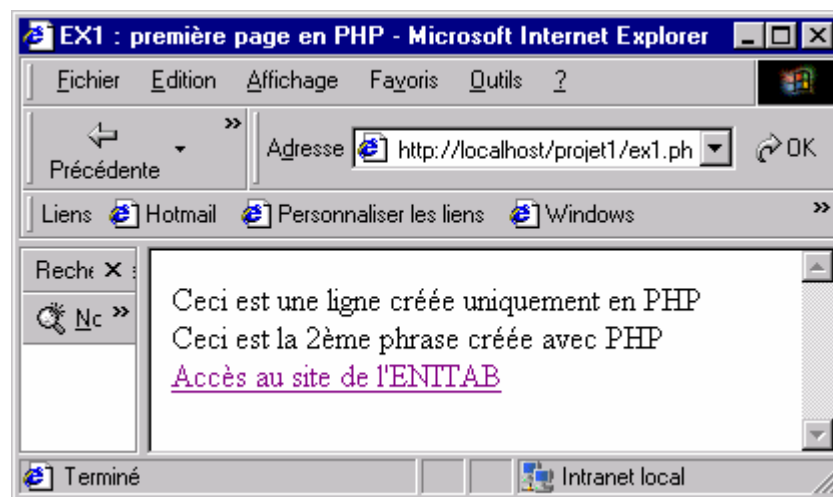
EX1 : première page en PHP - Microsoft Internet Explorer

Fichier Edition Affichage Favoris Outils ?

Précédente

Adresse http://localhost/projet1/ex1.ph

OK

Liens Hotmail Personnaliser les liens Windows

Reche ✕

Nc

Ceci est une ligne créée uniquement en PHP
Ceci est la 2ème phrase créée avec PHP
Accès au site de l'ENITAB

Terminé

Intranet local